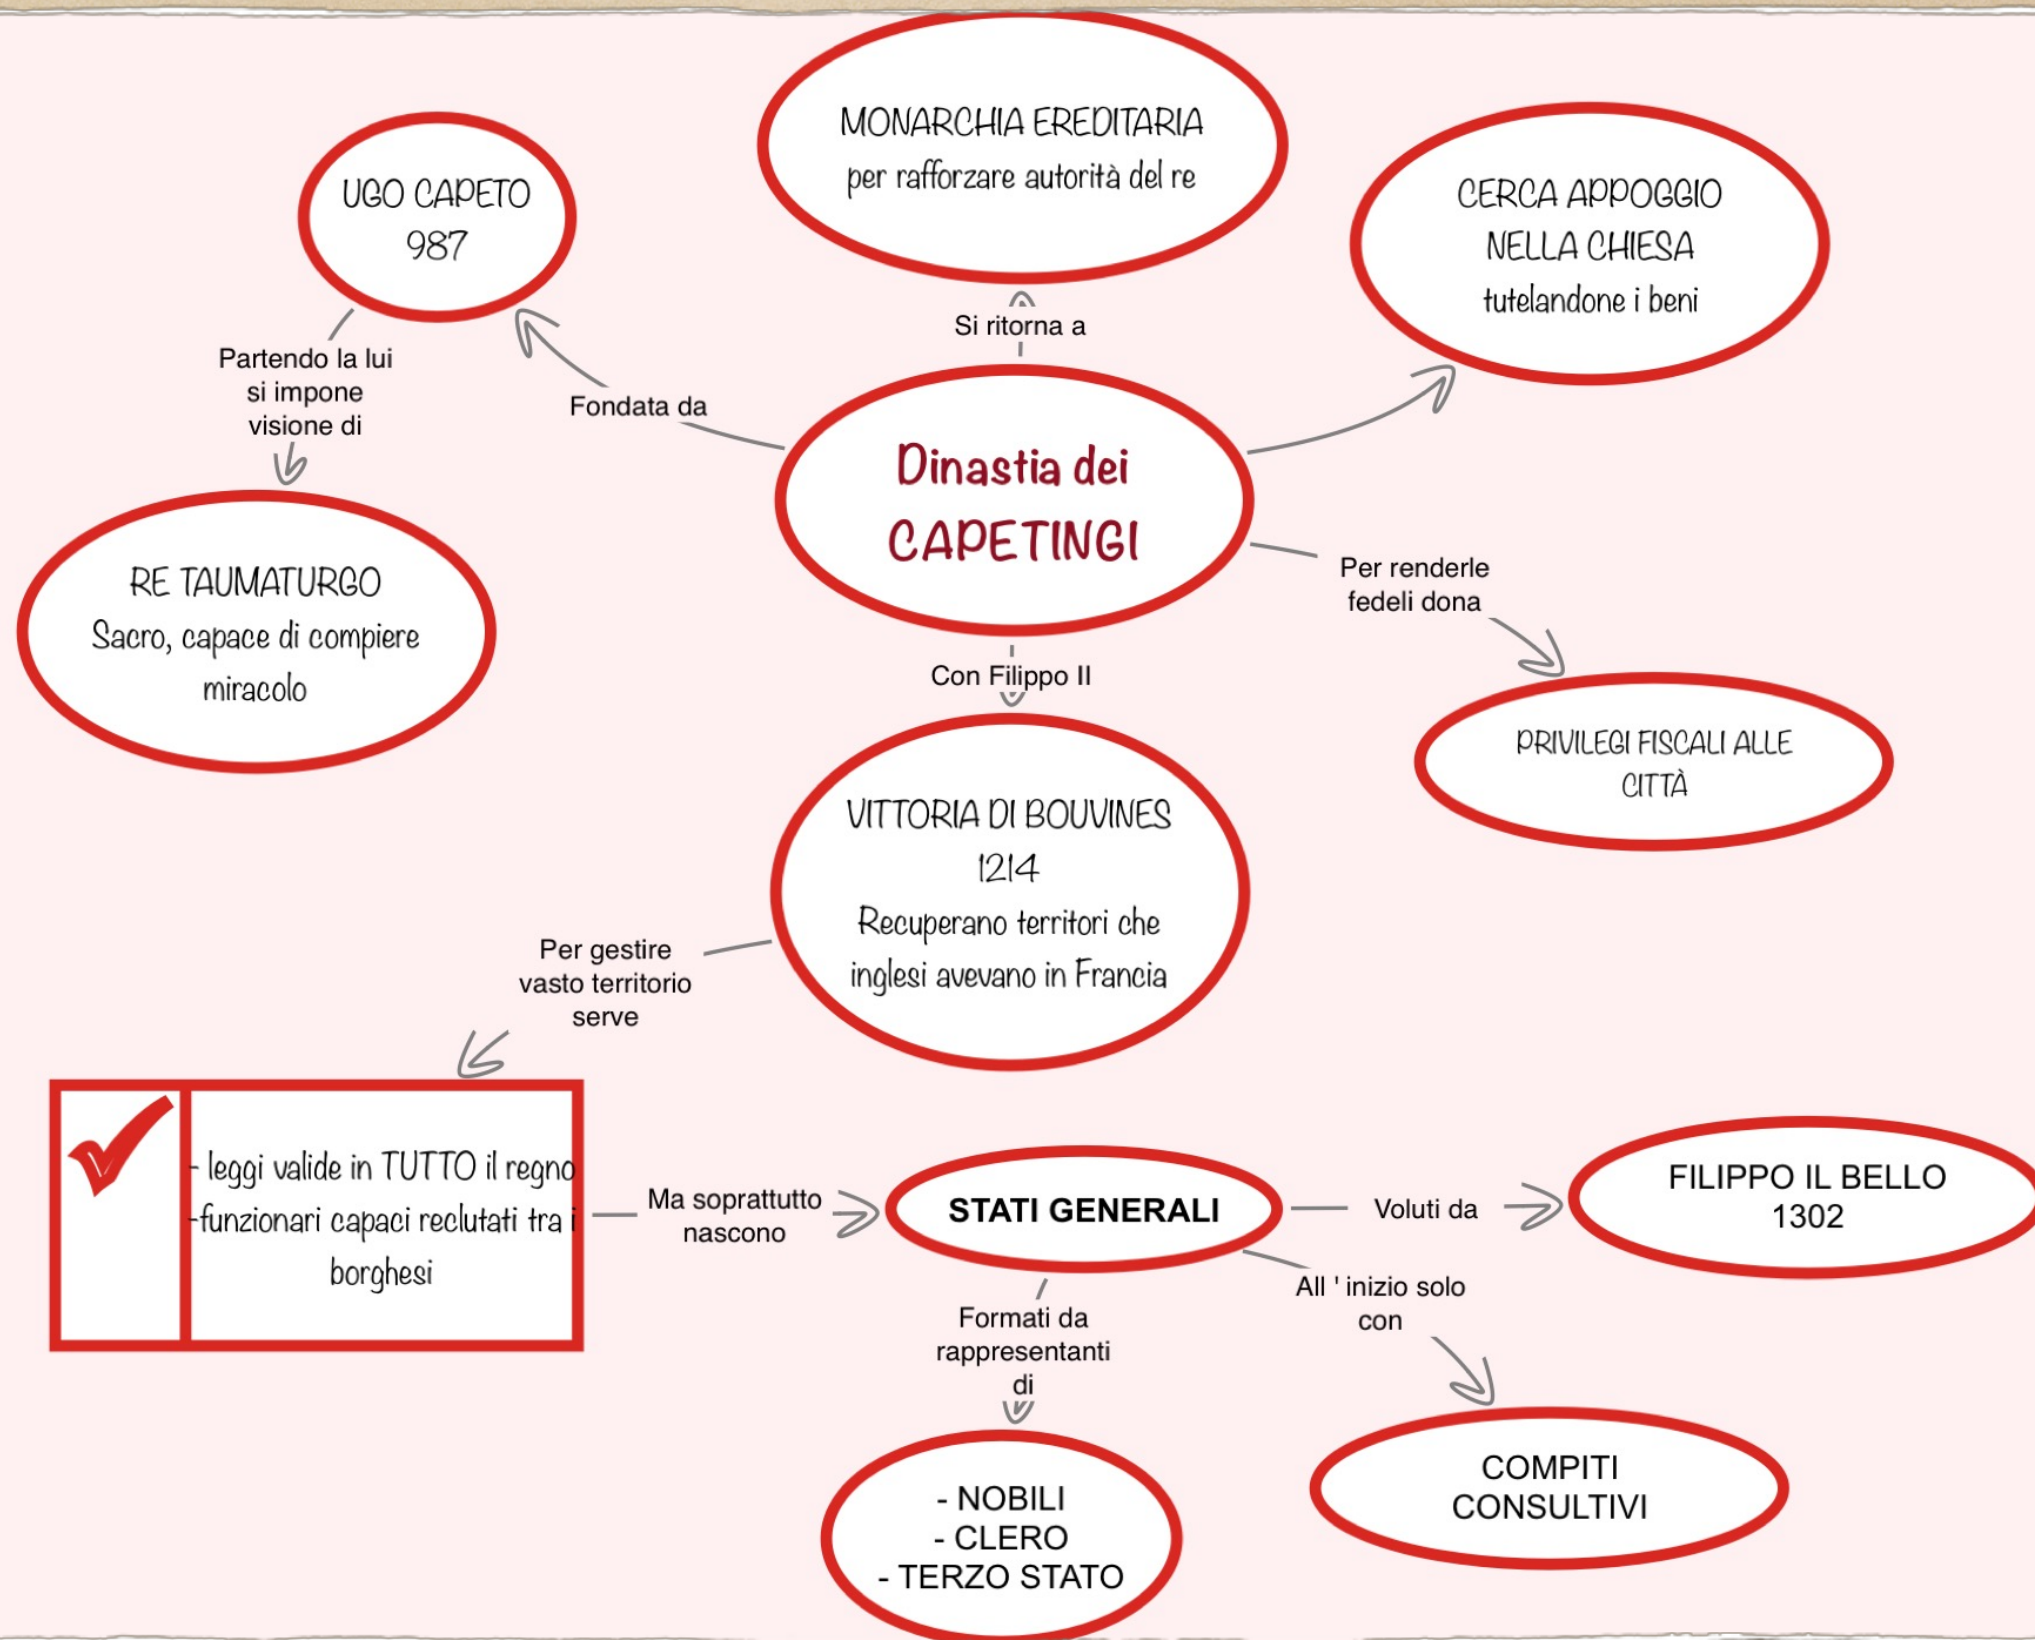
MONARCHIA EREDITARIA
per rafforzare autorità del re

UGO CAPETO
987

CERCA APPOGGIO
NELLA CHIESA
tutelandone i beni

Si ritorna a

Partendo la lui si impone visione di

Fondata da

Dinastia dei
CAPETINGI

RE TAUMATURGO
Sacro, capace di compiere miracolo

Per renderle fedeli dona

Con Filippo II

PRIVILEGI FISCALI ALLE CITTÀ

VITTORIA DI BOUVINES
1214
Recuperano territori che inglesi avevano in Francia

Per gestire vasto territorio serve

- leggi valide in TUTTO il regno
-funzionari capaci reclutati tra i borghesi

Ma soprattutto nascono

STATI GENERALI

Voluti da

FILIPPO IL BELLO
1302

Formati da rappresentanti di

All ' inizio solo con

- NOBILI
- CLERO
- TERZO STATO

COMPITI CONSULTIVI